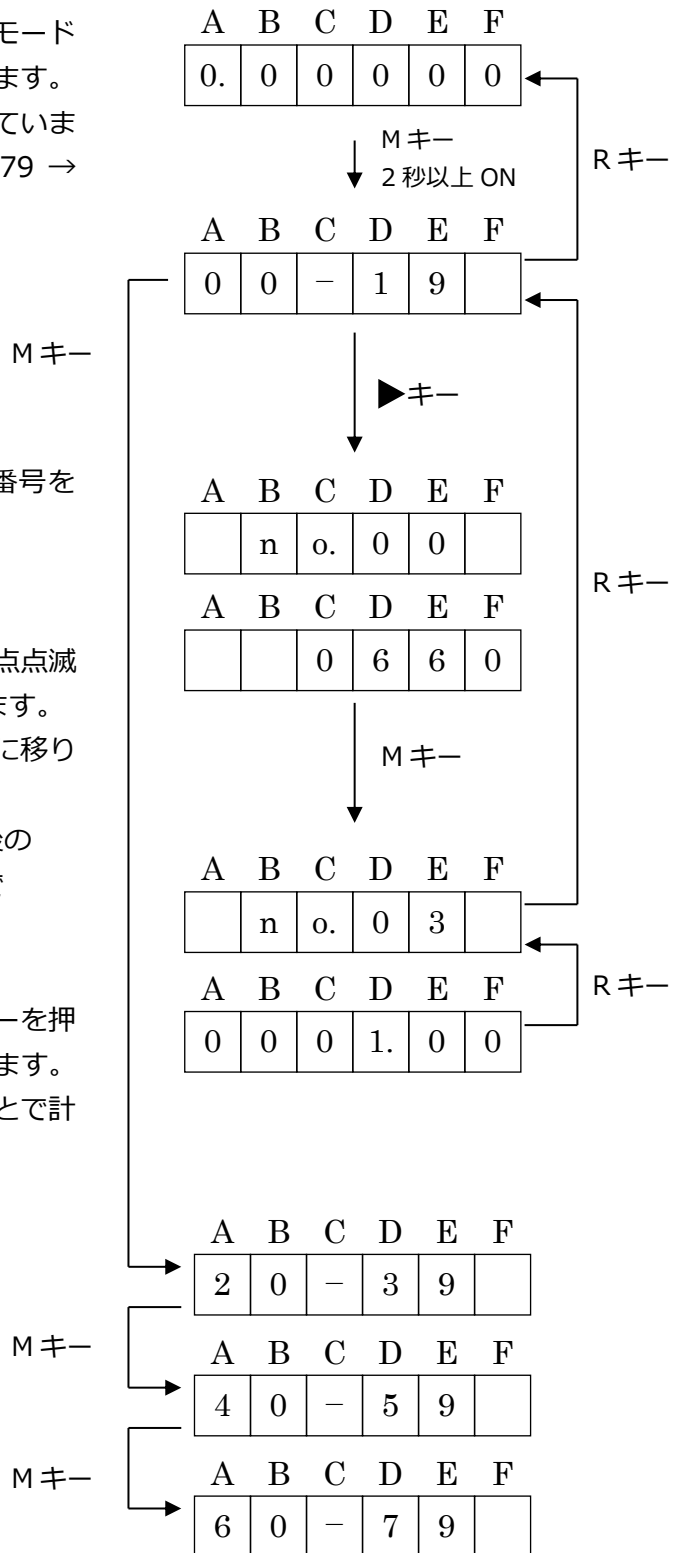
モード
ます。
ていま
79 →

M キー

番号を

点点滅
ます。
こ移り

との
き

ーを押
ます。
とで計

M キー

M キー

| A | B | C | D | E | F |
|---|---|---|---|---|---|
| 0. | 0 | 0 | 0 | 0 | 0 |

M キー
2 秒以上 ON

R キー

| A | B | C | D | E | F |
|---|---|---|---|---|---|
| 0 | 0 | − | 1 | 9 | |

▶キー

| A | B | C | D | E | F |
|---|---|---|---|---|---|
| | n | o. | 0 | 0 | |

R キー

| A | B | C | D | E | F |
|---|---|---|---|---|---|
| | | 0 | 6 | 6 | 0 |

M キー

| A | B | C | D | E | F |
|---|---|---|---|---|---|
| | n | o. | 0 | 3 | |

R キー

| A | B | C | D | E | F |
|---|---|---|---|---|---|
| 0 | 0 | 0 | 1. | 0 | 0 |

| A | B | C | D | E | F |
|---|---|---|---|---|---|
| 2 | 0 | − | 3 | 9 | |

| A | B | C | D | E | F |
|---|---|---|---|---|---|
| 4 | 0 | − | 5 | 9 | |

| A | B | C | D | E | F |
|---|---|---|---|---|---|
| 6 | 0 | − | 7 | 9 | |